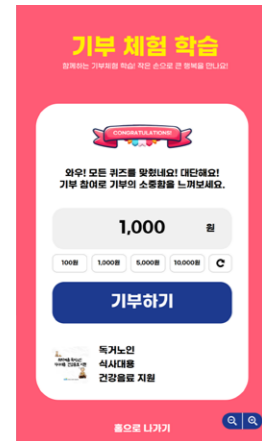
기부 체험 학습

함께하는 기부체험 학습! 작은 손으로 큰 행복을 만나요!

CONGRATULATIONS!

와우! 모든 퀴즈를 맞혔네요! 대단해요!
기부 참여로 기부의 소중함을 느껴보세요.

1,000 원

100원 1,000원 5,000원 10,000원

기부하기

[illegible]

독거노인
식사대용
건강음료 지원

홈으로 나가기